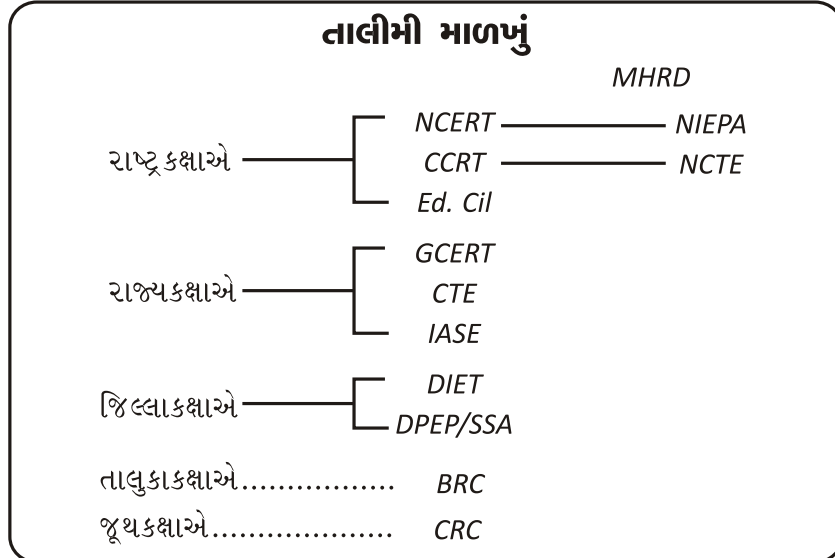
તાલીમી માળખું

MHRD

રાષ્ટ્ર કક્ષાએ — NCERT — NIEPA
CCRT — NCTE
Ed. Cil

રાજ્યકક્ષાએ — GCERT
CTE
IASE

જિલ્લાકક્ષાએ — DIET
DPEP/SSA

તાલુકાકક્ષાએ................. BRC

જૂથકક્ષાએ.................... CRC